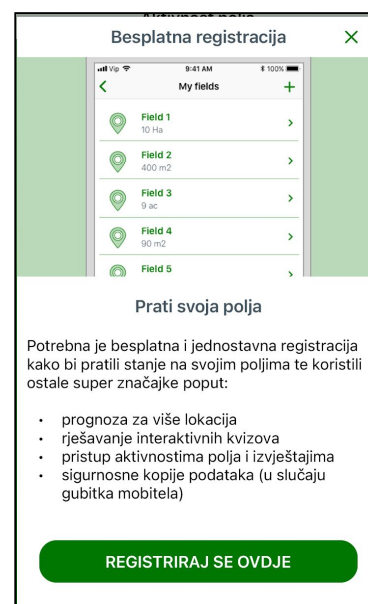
Aktivnost polja

Besplatna registracija ✕

Vip 9:41 AM 100%
< My fields +
Field 1
10 Ha
Field 2
400 m2
Field 3
9 ac
Field 4
90 m2
Field 5

Prati svoja polja

Potrebna je besplatna i jednostavna registracija kako bi pratili stanje na svojim poljima te koristili ostale super značajke poput:

• prognoza za više lokacija
• rješavanje interaktivnih kvizova
• pristup aktivnostima polja i izvještajima
• sigurnosne kopije podataka (u slučaju gubitka mobitela)

REGISTRIRAJ SE OVDJE